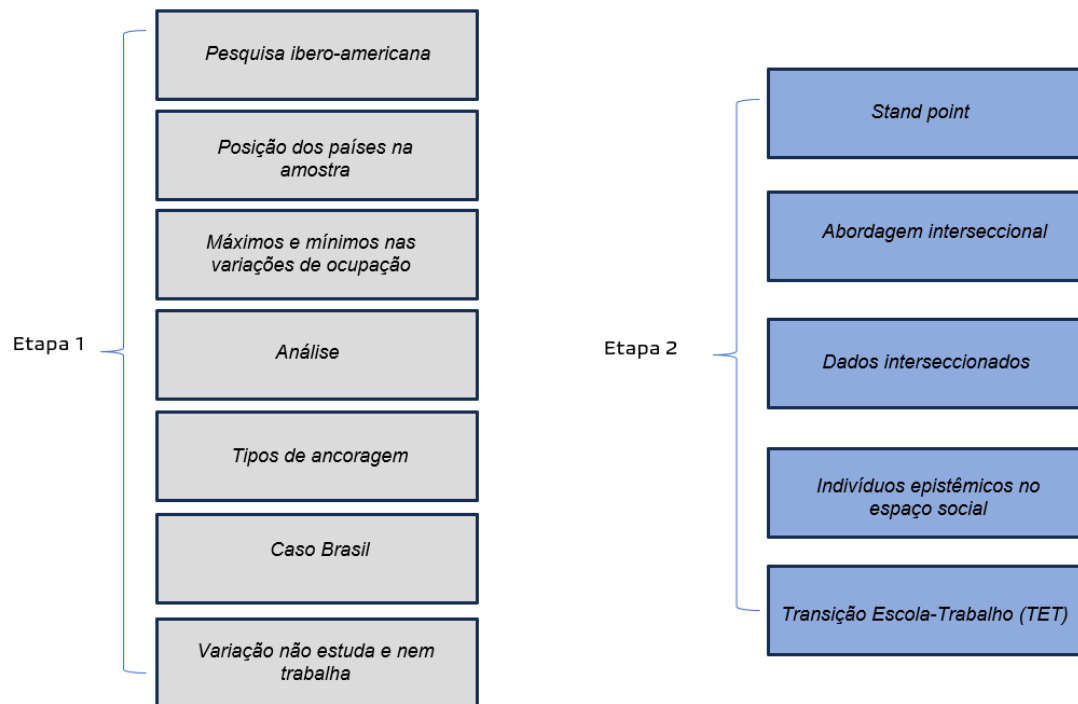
Etapa 1

Pesquisa ibero-americana

Posição dos países na amostra

Máximos e mínimos nas variações de ocupação

Análise

Tipos de ancoragem

Caso Brasil

Variação não estuda e nem trabalha

Etapa 2

Stand point

Abordagem interseccional

Dados interseccionados

Indivíduos epistêmicos no espaço social

Transição Escola-Trabalho (TET)